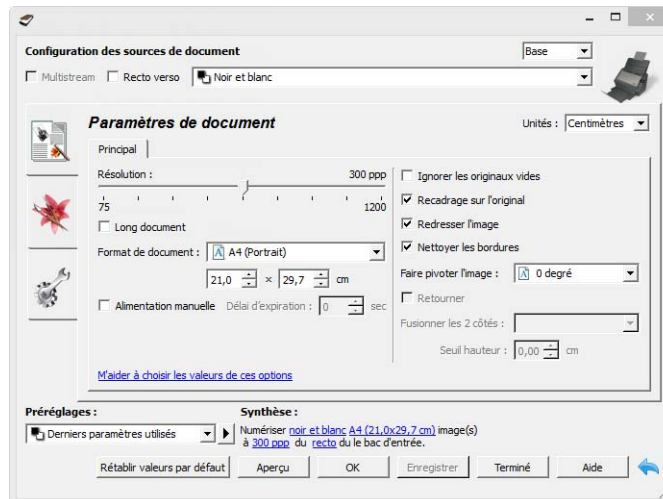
Configuration des sources de document

Base

Multistream Recto verso Noir et blanc

Paramètres de document

Unités : Centimètres

Principal

Résolution : 300 ppp

75 1200

Long document

Format de document : A4 (Portrait)

21,0 × 29,7 cm

Alimentation manuelle Délai d'expiration : 0 sec

Ignorer les originaux vides

Recadrage sur l'original

Redresser l'image

Nettoyer les bordures

Faire pivoter l'image : 0 degré

Retourner

Fusionner les 2 côtés :

Seuil hauteur : 0,00 cm

M'aider à choisir les valeurs de ces options

Préréglages :

Derniers paramètres utilisés

Synthèse :

Numériser noir et blanc A4 (21,0x29,7 cm) image(s) à 300 ppp du recto du bac d'entrée.

Rétablir valeurs par défaut Aperçu OK Enregistrer Terminé Aide